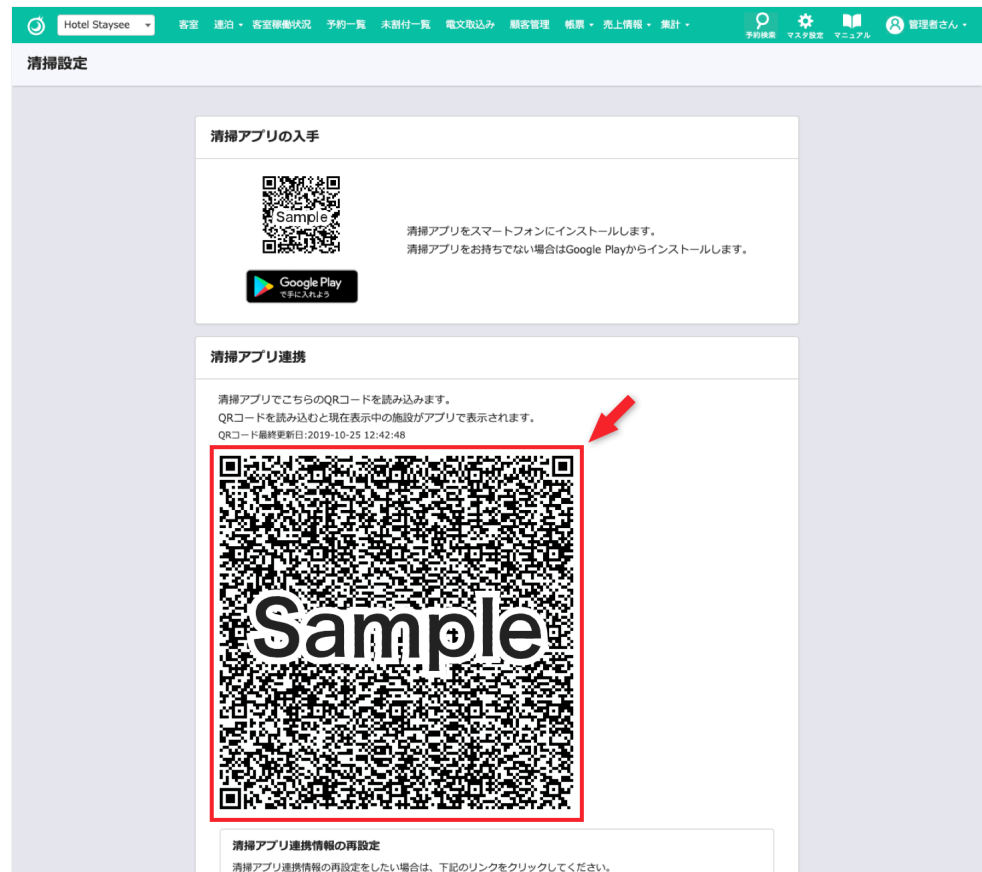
Hotel Staysee 客室 連泊 客室稼働状況 予約一覧 未割付一覧 電文取込み 顧客管理 帳票 売上情報 集計 予約検索 マスタ設定 マニュアル 管理者さん

清掃設定

清掃アプリの入手

Sample

Google Play で手に入れよう

清掃アプリをスマートフォンにインストールします。
清掃アプリをお持ちでない場合はGoogle Playからインストールします。

清掃アプリ連携

清掃アプリでこちらのQRコードを読み込みます。
QRコードを読み込むと現在表示中の施設がアプリで表示されます。
QRコード最終更新日:2019-10-25 12:42:48

Sample

清掃アプリ連携情報の再設定
清掃アプリ連携情報の再設定をしたい場合は、下記のリンクをクリックしてください。